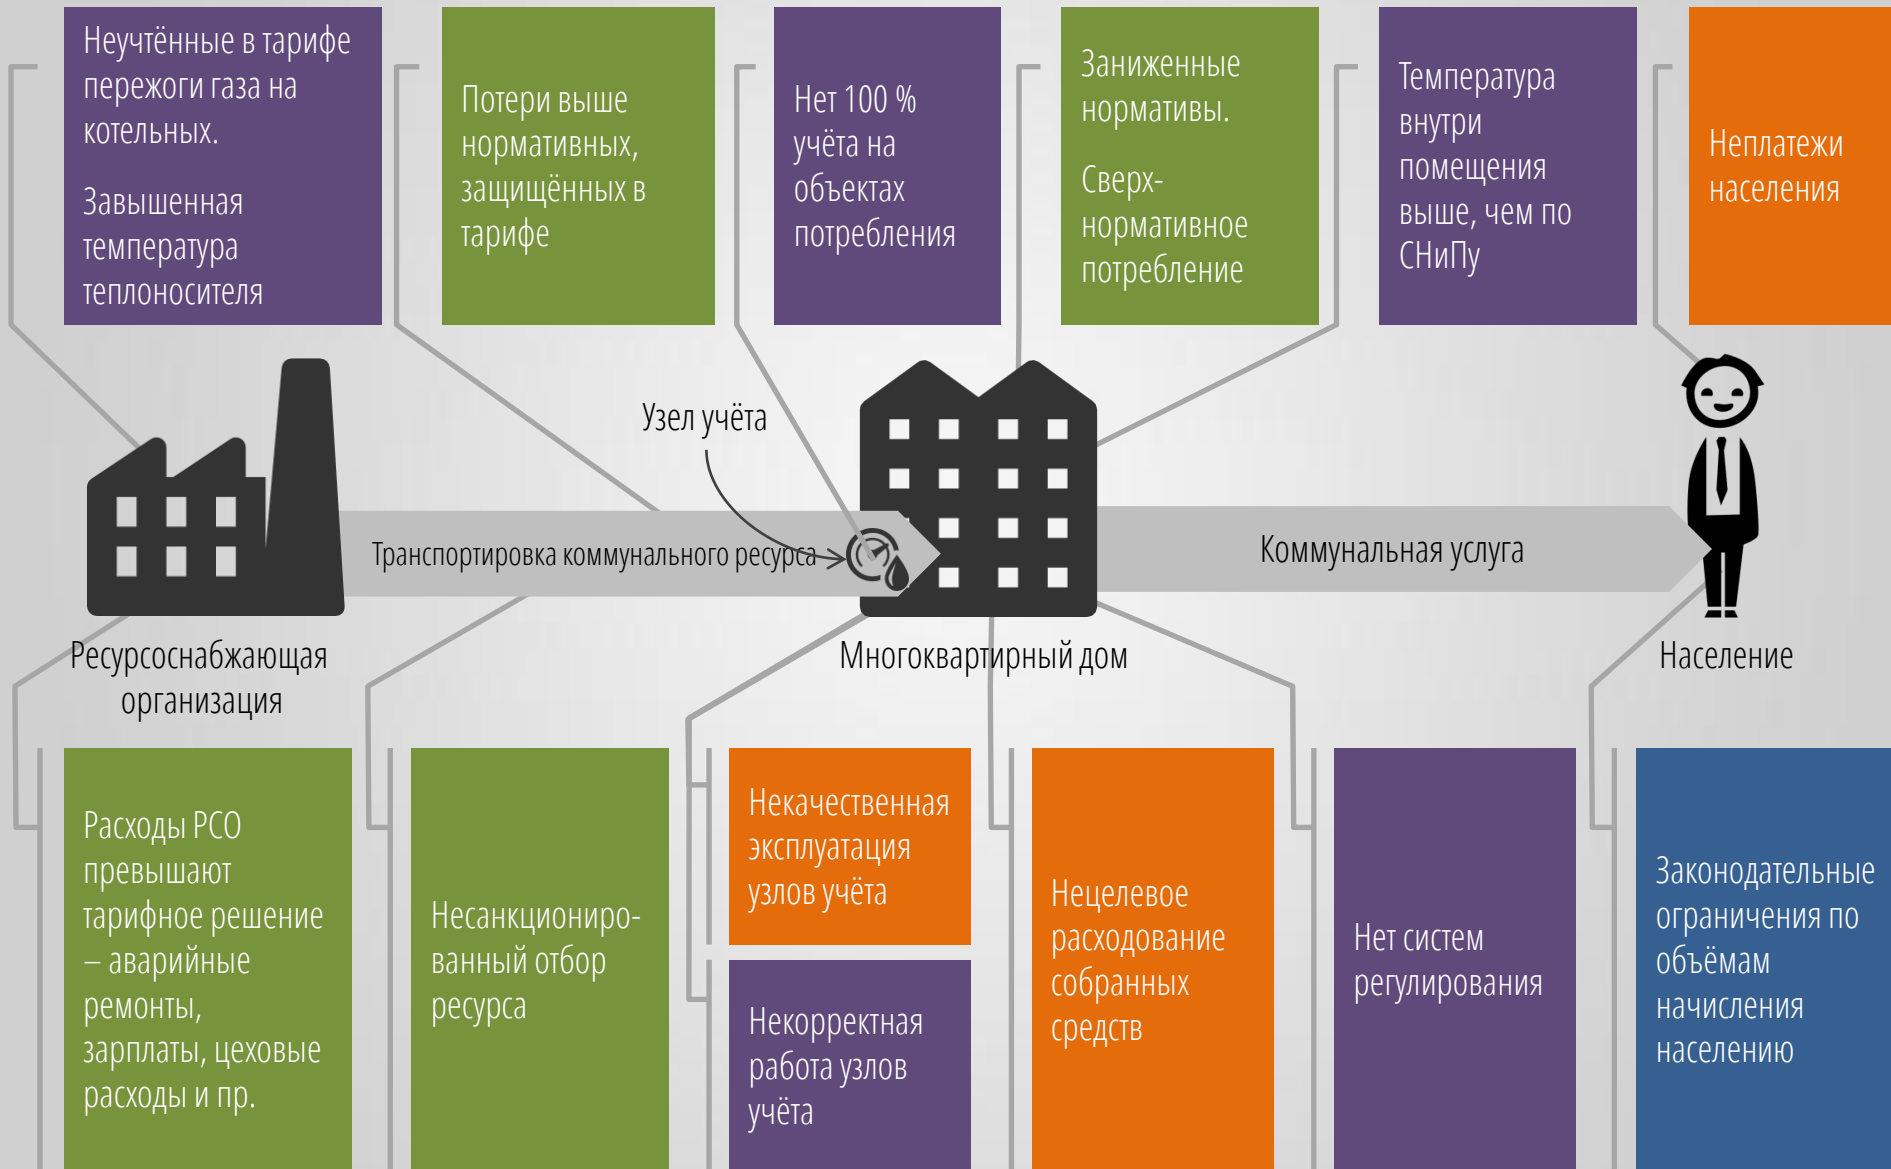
Неучтённые в тарифе пережоги газа на котельных.

Завышенная температура теплоносителя

Потери выше нормативных, защищённых в тарифе

Нет 100 % учёта на объектах потребления

Заниженные нормативы.

Сверхнормативное потребление

Температура внутри помещения выше, чем по СНиПу

Неплатежи населения

Узел учёта

Транспортировка коммунального ресурса

Коммунальная услуга

Ресурсоснабжающая организация

Многоквартирный дом

Население

Расходы РСО превышают тарифное решение – аварийные ремонты, зарплаты, цеховые расходы и пр.

Несанкционированный отбор ресурса

Некачественная эксплуатация узлов учёта

Некорректная работа узлов учёта

Нецелевое расходование собранных средств

Нет систем регулирования

Законодательные ограничения по объёмам начисления населению